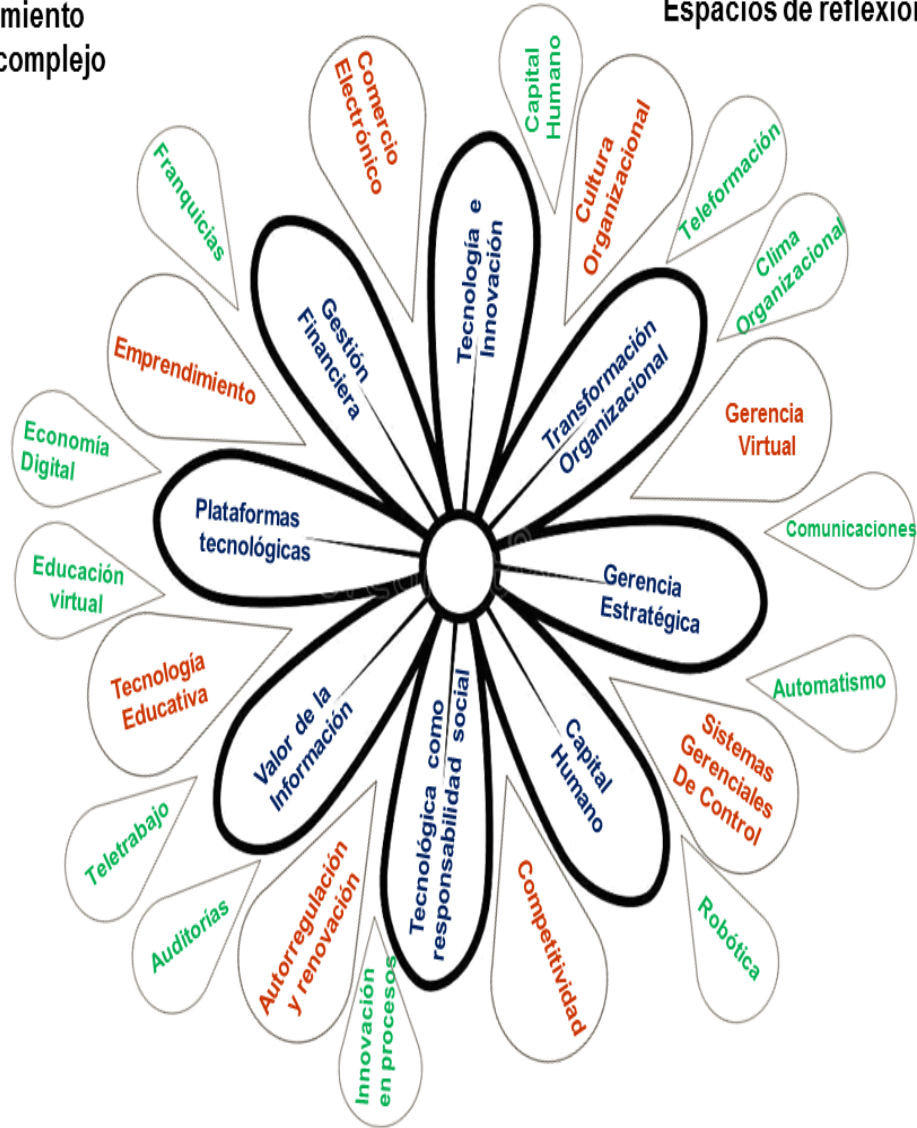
miento
complejo

Espacios de reflexio

Capital Humano

Comercio Electrónico

Cultura Organizacional

Teleformación

Franquicias

Tecnología e Innovación

Clima Organizacional

Gestión Financiera

Transformación Organizacional

Emprendimiento

Gerencia Virtual

Economía Digital

Plataformas tecnológicas

Comunicaciones

Gerencia Estratégica

Educación virtual

Tecnología Educativa

Automatismo

Valor de la Información

Tecnológica como responsabilidad social

Capital Humano

Sistemas Gerenciales De Control

Teletrabajo

Auditorías

Autorregulación y renovación

Competitividad

Robótica

Innovación en procesos